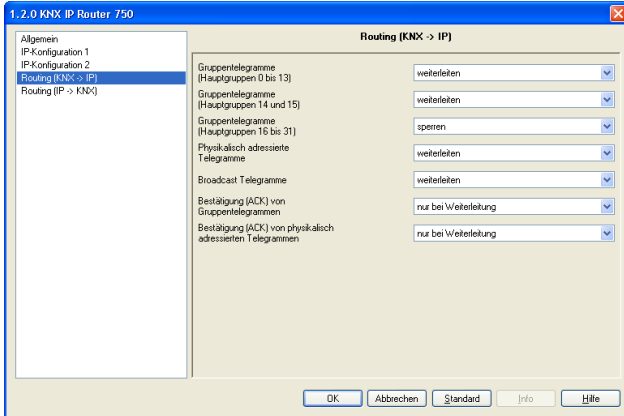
1.2.0 KNX IP Router 750

Allgemein
IP-Konfiguration 1
IP-Konfiguration 2
Routing (KNX -> IP)
Routing (IP -> KNX)

Routing (KNX -> IP)

Gruppentelegramme (Hauptgruppen 0 bis 13)
weiterleiten

Gruppentelegramme (Hauptgruppen 14 und 15)
weiterleiten

Gruppentelegramme (Hauptgruppen 16 bis 31)
sperren

Physikalisch adressierte Telegramme
weiterleiten

Broadcast Telegramme
weiterleiten

Bestätigung (ACK) von Gruppentelegrammen
nur bei Weiterleitung

Bestätigung (ACK) von physikalisch adressierten Telegrammen
nur bei Weiterleitung

OK
Abbrechen
Standard
Info
Hilfe